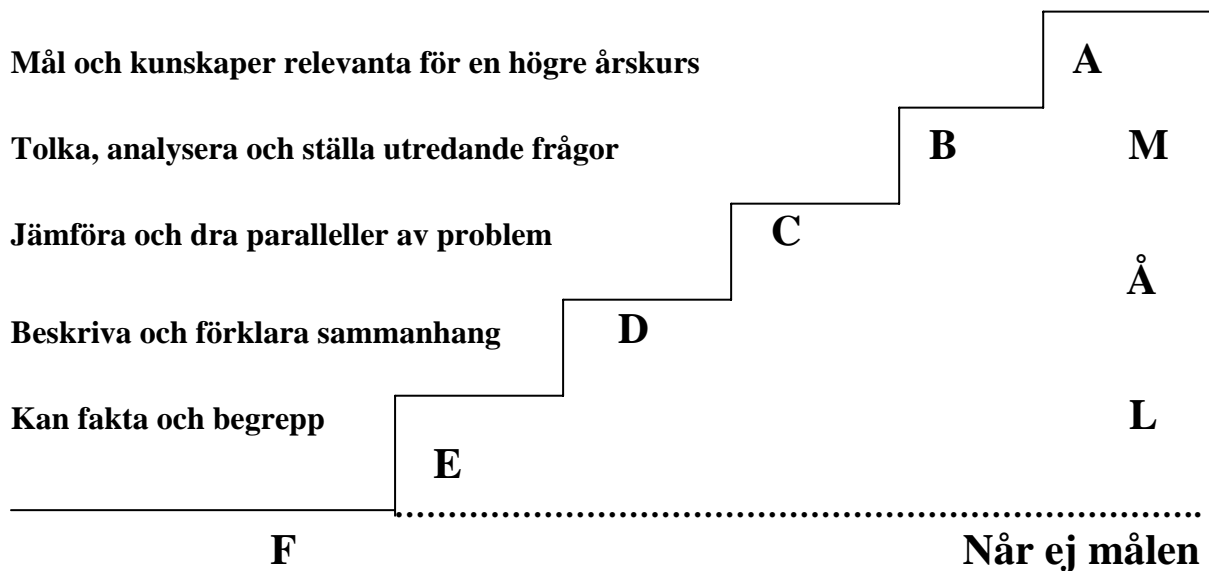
Mål och kunskaper relevanta för en högre årskurs

A

Tolka, analysera och ställa utredande frågor

B

M

Jämföra och dra paralleller av problem

C

Å

Beskriva och förklara sammanhang

D

Kan fakta och begrepp

L

E

F

Når ej målen